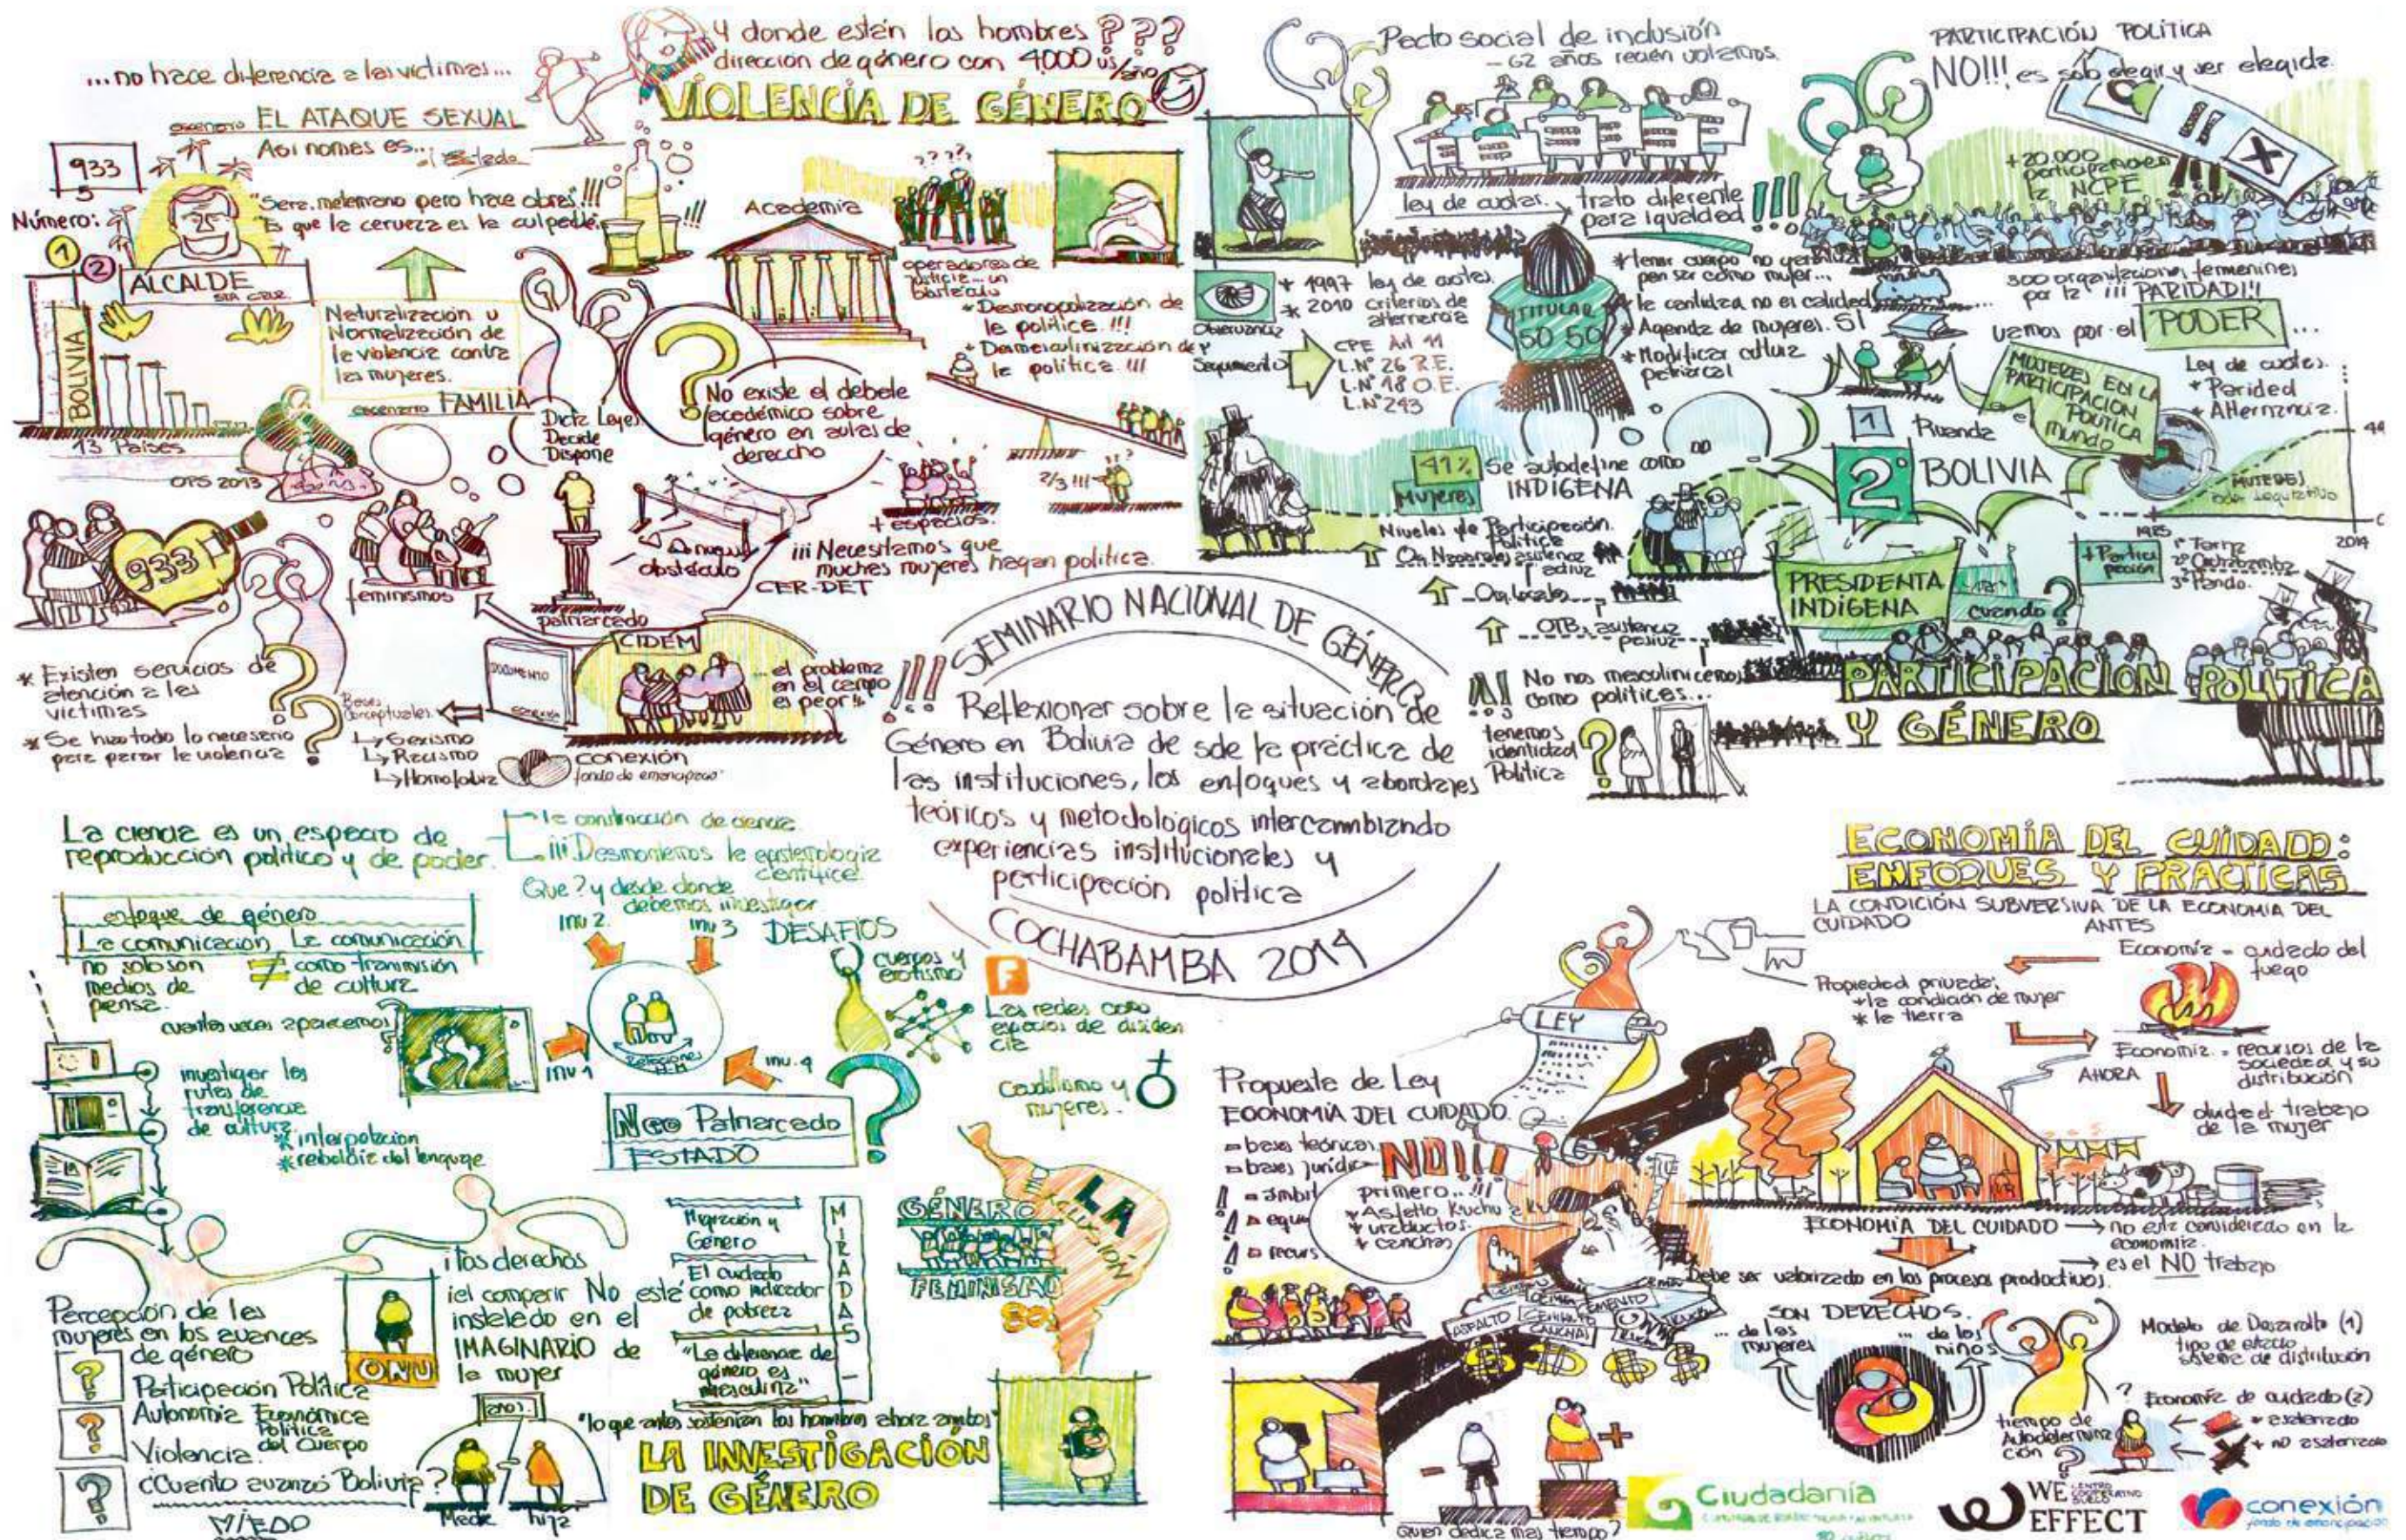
...no hace diferencia a las victimas...

y donde están los hombres ???
dirección de género con 4000 $us /año

VIOLENCIA DE GÉNERO

escenario EL ATAQUE SEXUAL
Aoi nomas es... el Estado

933
Número:
"Sere mujeriego pero hace obras!!!"
Es que la cerveza es la culpable.
ALCALDE
1
2
BOLIVIA
13 Países
OPS 2013

Naturalización u Normalización de la violencia contra las mujeres.

escenario FAMILIA

Academia
operadores de justicia ...un obstáculo
*Despatriarcalización de la política !!!
*Democratización de la política !!!

Dicta Leyes
Decide
Dispone

No existe el debate académico sobre género en salud ni derecho

+ espacios
2/3 !!!
iii Necesitamos que muchas mujeres hagan política
CER-DET
Una gran obstáculo
patriarcado
feminismos
CIDEM
DOCUMENTO
el problema en el campo es peor

933

* Existen servicios de atención a las victimas
* Se ha hecho todo lo necesario para parar la violencia?
Bases conceptuales
↳ Sexismo
↳ Racismo
↳ Homofobia
conexión fondo de emancipación

Pacto social de inclusión
- 62 años recién votamos
ley de cuotas
trato diferente para igualdad !!!
Observancia
Seguimiento
* 1997 ley de cuotas
* 2010 criterios de alternancia
CPE Art 11
L.N° 26 R.E.
L.N° 18 O.E.
L.N° 243
TITULAR 50 50
* tener cuerpo no ver... para ser como mujer...
* la cantidad no es calidad
* Agenda de mujeres. Sí
* Modificar cultura patriarcal
41% mujeres
Se autodefine como INDIGENA
Niveles de Participación Política
Org. Nacionales ausencia y exclusión
Org. locales
OTB ausencia parcial
!! No nos masculinicemos como políticas...
tenemos identidad política

PARTICIPACIÓN POLÍTICA
NO!!! es solo elegir y ser elegida
+20.000 participaron en la NCPE
300 organizaciones femeninas por la !!! PARIDAD!!
vamos por el PODER ...
Ley de cuotas:
* Paridad
* Alternancia
MUJERES EN LA PARTICIPACION POLITICA el mundo
1 Ruanda
2 BOLIVIA
MUJERES
PRESIDENTA INDIGENA
Cuando?
+ Participación
1° Tarija
2° Cochabamba
3° Pando
1985
2014
PARTICIPACIÓN POLÍTICA Y GÉNERO

!!! SEMINARIO NACIONAL DE GÉNERO
Reflexionar sobre la situación de Género en Bolivia desde la práctica de las instituciones, los enfoques y abordajes teóricos y metodológicos intercambiando experiencias institucionales y participación política
COCHABAMBA 2014

La ciencia es un espacio de reproducción político y de poder.
la construcción de ciencia
iii Desmontemos la epistemología científica!
Que? y desde donde debemos investigar
enfoque de género
La comunicación ≠ La comunicación
no solo son medios de pensa...
como transmisión de cultura
cuantas veces aparecemos
invetigar las rutas de transferencia de cultura
* interpolación
* rebeldía del lenguaje
inv 2
inv 3
inv 1
inv 4
DESAFIOS
cuerpos y erotismo
Las redes como espacios de disidencia
Neo Patriarcado
ESTADO
Caudillismo y mujeres
Migración y Género
El cuidado como indicador de pobreza
"La diferencia de género es jerarquizar"
MIRADAS
GÉNERO FEMINISMO
LA
!Los derechos
¡el compartir No está instalado en el IMAGINARIO de la mujer
ONU
Percepción de las mujeres en los avances de género
Participación Política
Autonomía Económica Política del Cuerpo
Violencia
¿Cuanto avanzó Bolivia?
MIEDO
Madre hija
"lo que antes sostenían los hombres ahora ambos"
LA INVESTIGACIÓN DE GÉNERO

ECONOMÍA DEL CUIDADO: ENFOQUES Y PRÁCTICAS
LA CONDICIÓN SUBVERSIVA DE LA ECONOMÍA DEL CUIDADO
ANTES
Economía = cuidado del fuego
Propiedad privada:
* la condición de mujer
* la tierra
Economía = recursos de la sociedad y su distribución
AHORA
olvida el trabajo de la mujer
LEY
Propuesta de Ley ECONOMÍA DEL CUIDADO
= base teórica
= base jurídica
NO!!!
primero...!!!
* Asfalto Kochu
* viaductos
* canchas
ECONOMÍA DEL CUIDADO → no está considerado en la economía
→ es el NO trabajo
Debe ser valorizado en los procesos productivos
SON DERECHOS
... de las mujeres
... de los niños
Modelo de Desarrollo (1) tipo de estado sistema de distribución
Economía de cuidado (2)
* esterizado
* no esterizado
tiempo de Autodeterminación
ASFALTO
CEMENTO
Quien dedica mas tiempo?
Ciudadanía
WE EFFECT
conexión fondo de emancipación